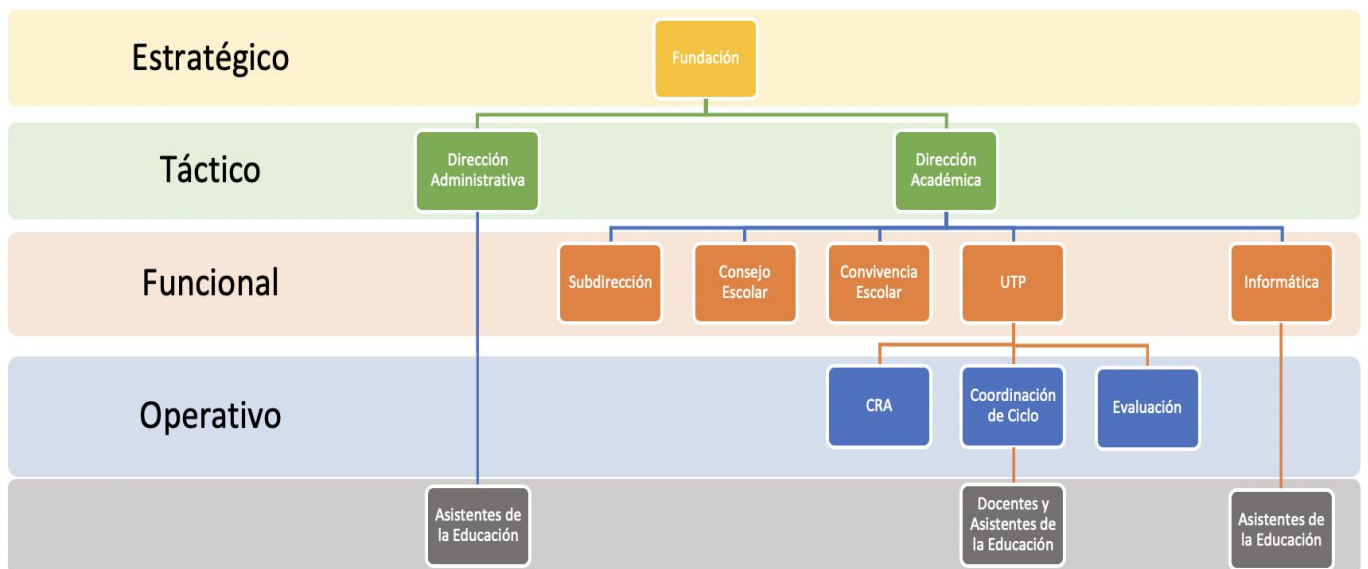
Estratégico

Fundación

Táctico

Dirección Administrativa

Dirección Académica

Funcional

Subdirección

Consejo Escolar

Convivencia Escolar

UTP

Informática

Operativo

CRA

Coordinación de Ciclo

Evaluación

Asistentes de la Educación

Docentes y Asistentes de la Educación

Asistentes de la Educación